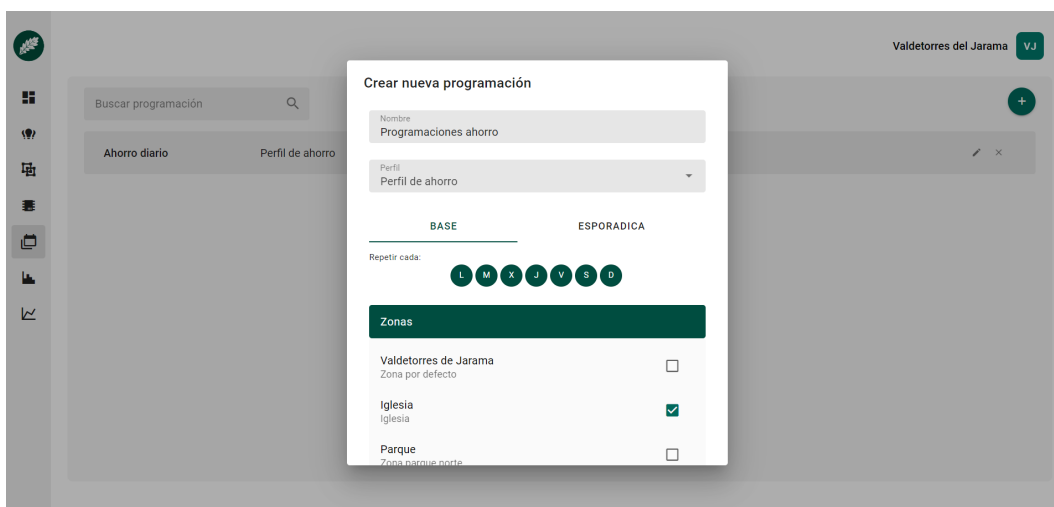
Valdetorres del Jarama VJ

Buscar programación

Ahorro diario Perfil de ahorro

Crear nueva programación

Nombre
Programaciones ahorro

Perfil
Perfil de ahorro

BASE ESPORADICA

Repetir cada:
L M X J V S D

Zonas

Valdetorres de Jarama
Zona por defecto

Iglesia
Iglesia

Parque
Zona parque norte